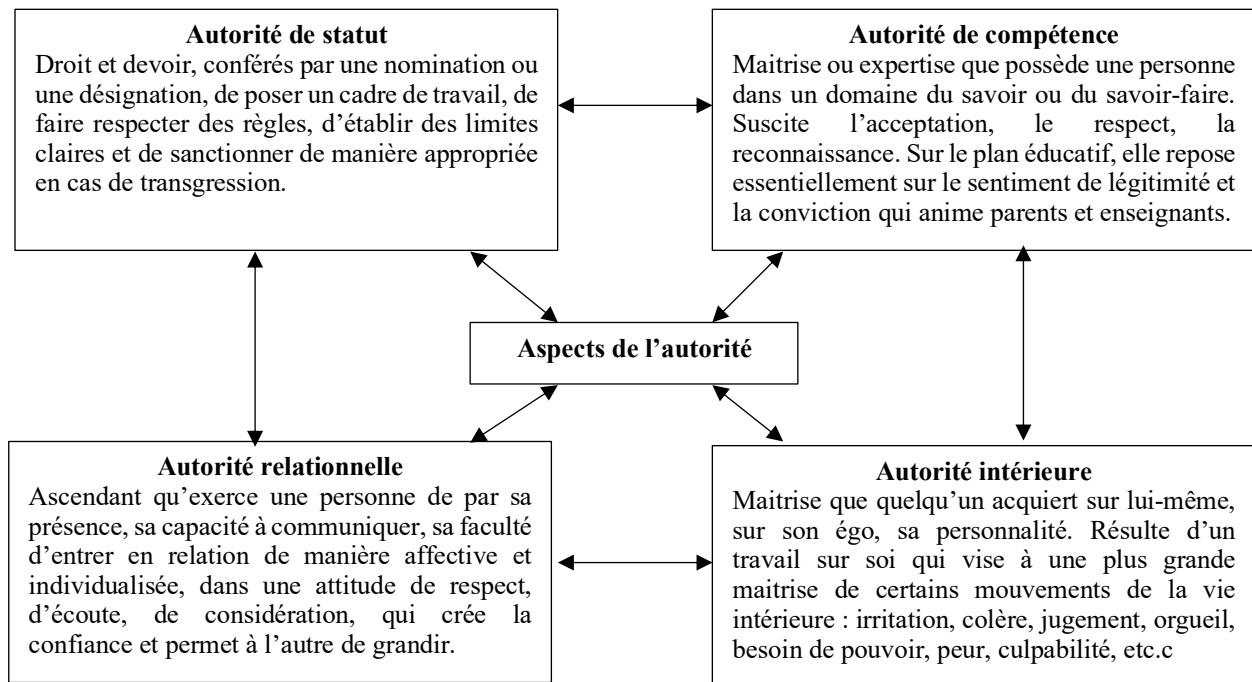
**Autorité de statut**
Droit et devoir, conférés par une nomination ou une désignation, de poser un cadre de travail, de faire respecter des règles, d'établir des limites claires et de sanctionner de manière appropriée en cas de transgression.

**Autorité de compétence**
Maitrise ou expertise que possède une personne dans un domaine du savoir ou du savoir-faire. Suscite l'acceptation, le respect, la reconnaissance. Sur le plan éducatif, elle repose essentiellement sur le sentiment de légitimité et la conviction qui anime parents et enseignants.

**Aspects de l'autorité**

**Autorité relationnelle**
Ascendant qu'exerce une personne de par sa présence, sa capacité à communiquer, sa faculté d'entrer en relation de manière affective et individualisée, dans une attitude de respect, d'écoute, de considération, qui crée la confiance et permet à l'autre de grandir.

**Autorité intérieure**
Maitrise que quelqu'un acquiert sur lui-même, sur son égo, sa personnalité. Résulte d'un travail sur soi qui vise à une plus grande maitrise de certains mouvements de la vie intérieure : irritation, colère, jugement, orgueil, besoin de pouvoir, peur, culpabilité, etc.c